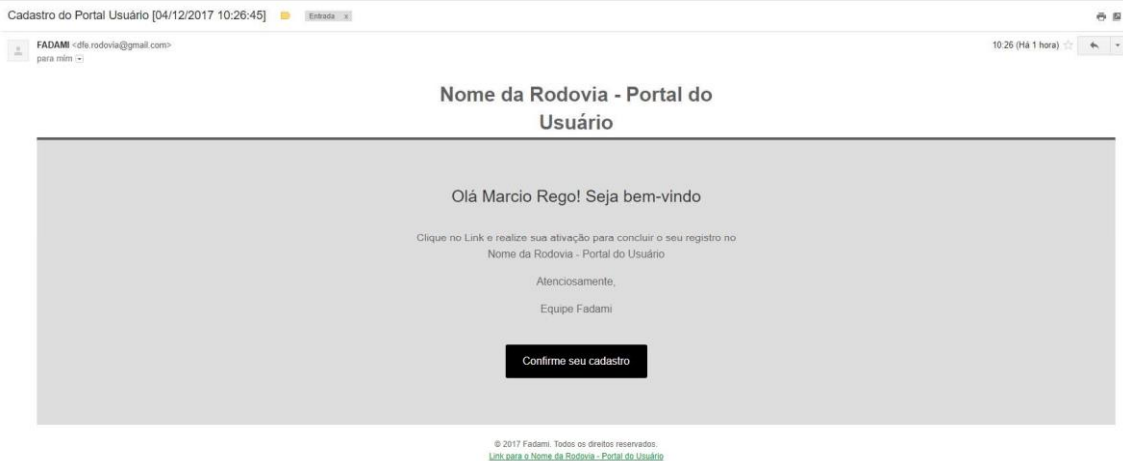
Cadastro do Portal Usuário [04/12/2017 10:26:45] Entrada x

FADAMI <dfe.rodovia@gmail.com>
para mim

10:26 (Há 1 hora)

Nome da Rodovia - Portal do Usuário

Olá Marcio Rego! Seja bem-vindo

Clique no Link e realize sua ativação para concluir o seu registro no Nome da Rodovia - Portal do Usuário

Atenciosamente,

Equipe Fadami

Confirme seu cadastro

© 2017 Fadami. Todos os direitos reservados.
Link para o Nome da Rodovia - Portal do Usuário